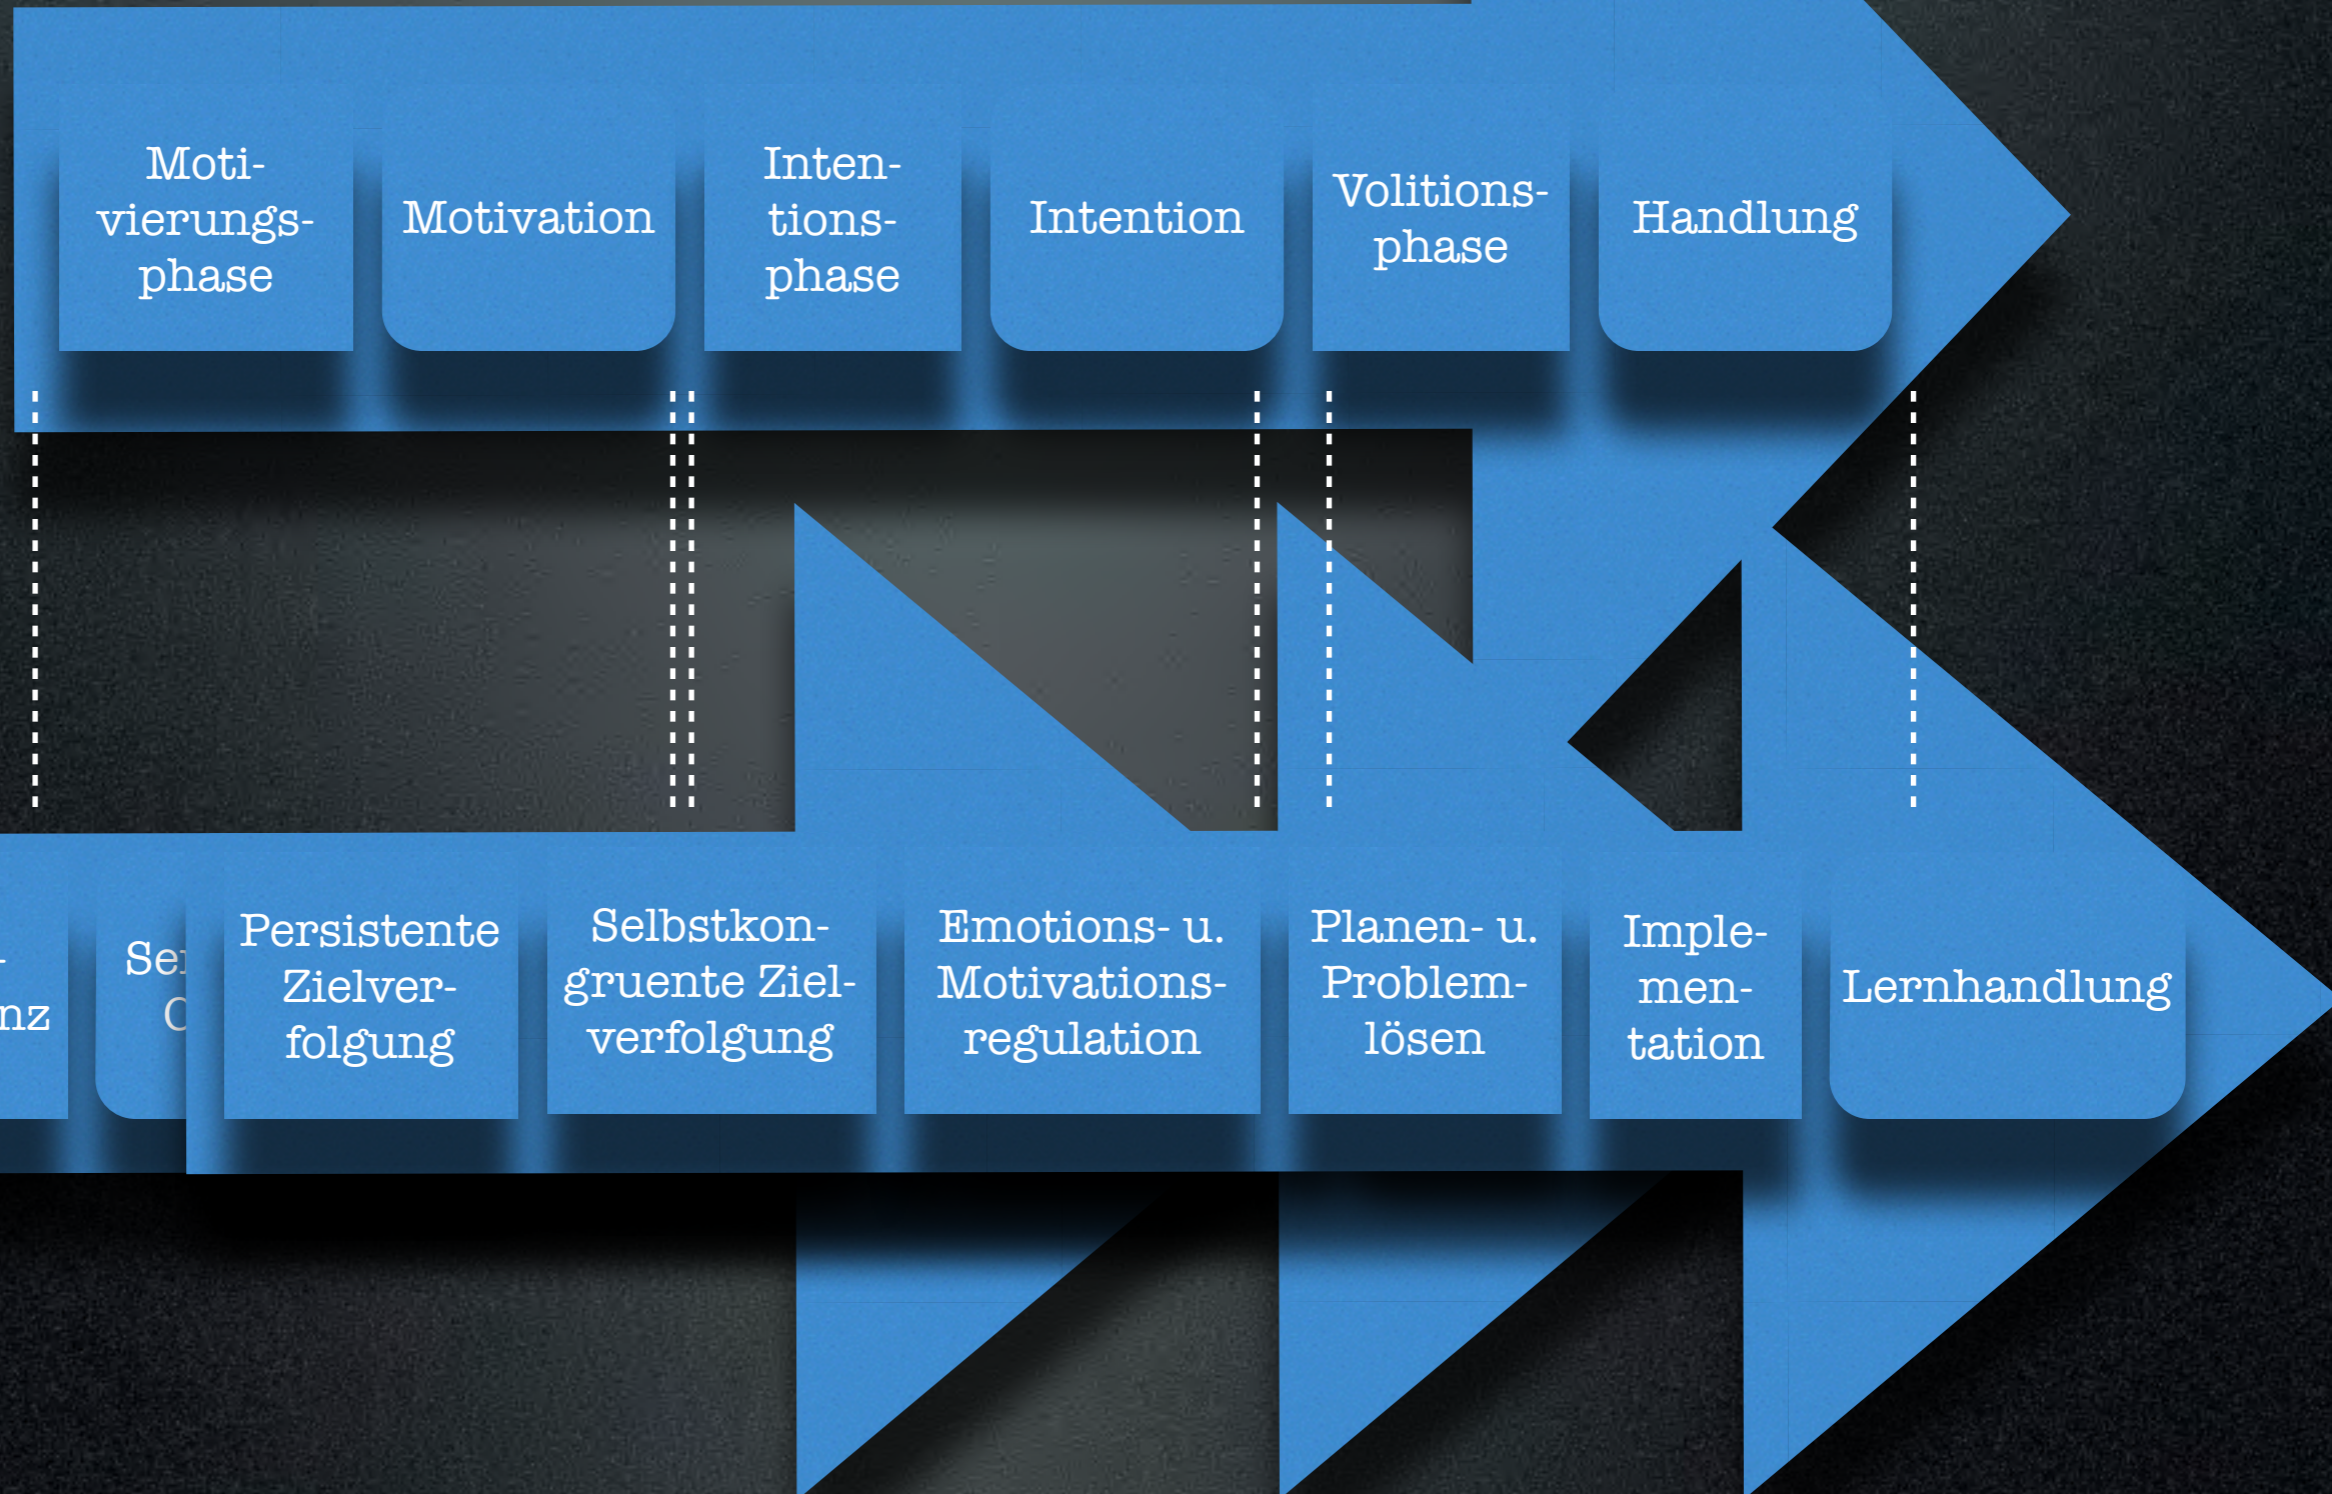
Motivierungsphase

Motivation

Intentionsphase

Intention

Volitionsphase

Handlung

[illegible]nz

Se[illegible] C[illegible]

Persistente Zielverfolgung

Selbstkongruente Zielverfolgung

Emotions- u. Motivationsregulation

Planen- u. Problemlösen

Implementation

Lernhandlung